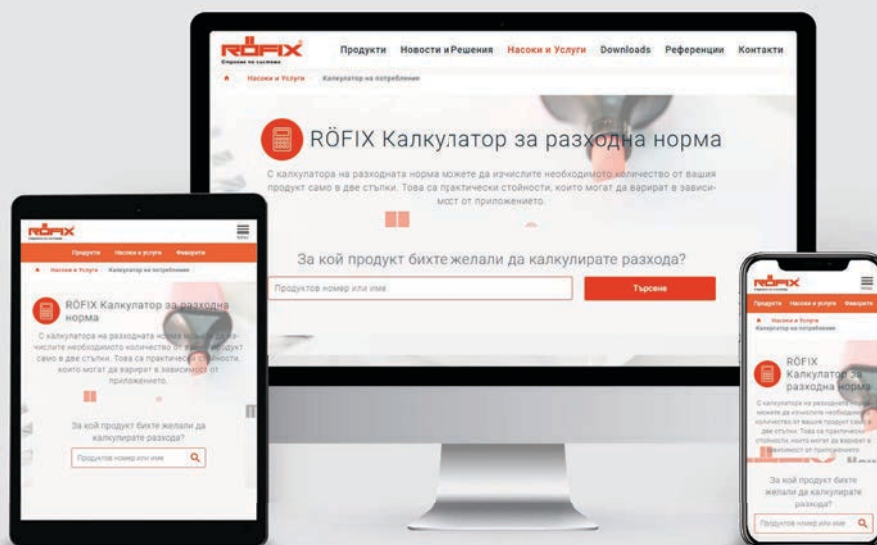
RÖFIX
Строени по система

Продукти Новости и Решения Насоки и Услуги Downloads Референции Контакти

Насоки и Услуги Калкулатор на потребление

RÖFIX Калкулатор за разходна норма

С калкулатора на разходната норма можете да изчислите необходимото количество от вашия продукт само в две стъпки. Това са практически стойности, които могат да варират в зависимост от приложението.

За кой продукт бихте желали да калкулирате разхода?

Продуктов номер или име

Търсене

RÖFIX
Строени по система

Продукти Насоки и услуги Фаворити

Насоки и Услуги Калкулатор на потребление

RÖFIX Калкулатор за разходна норма

С калкулатора на разходната норма можете да изчислите необходимото количество от вашия продукт само в две стъпки. Това са практически стойности, които могат да варират в зависимост от приложението.

За кой продукт бихте желали да калкулирате разхода?

Продуктов номер или име

RÖFIX

Продукти Насоки и услуги Фаворити

Насоки и Услуги
Калкулатор на потребление

RÖFIX Калкулатор за разходна норма

С калкулатора на разходната норма можете да изчислите необходимото количество от вашия продукт само в две стъпки. Това са практически стойности, които могат да варират в зависимост от приложението.

За кой продукт бихте желали да калкулирате разхода?

Продуктов номер или име